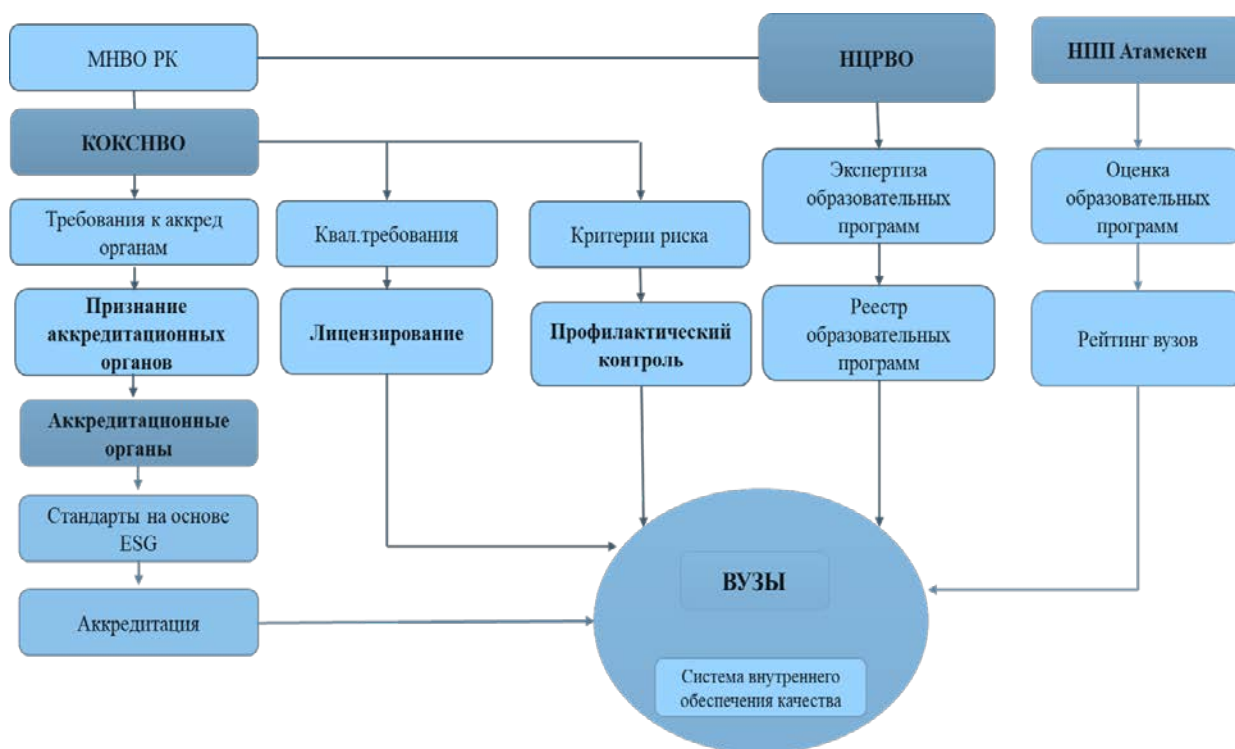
МНВО РК

НЦРВО

НПП Атамекен

КОКСНВО

Требования к аккред органам

Признание аккредитационных органов

Аккредитационные органы

Стандарты на основе ESG

Аккредитация

Квал.требования

Лицензирование

Критерии риска

Профилактический контроль

Экспертиза образовательных программ

Реестр образовательных программ

Оценка образовательных программ

Рейтинг вузов

ВУЗЫ

Система внутреннего обеспечения качества